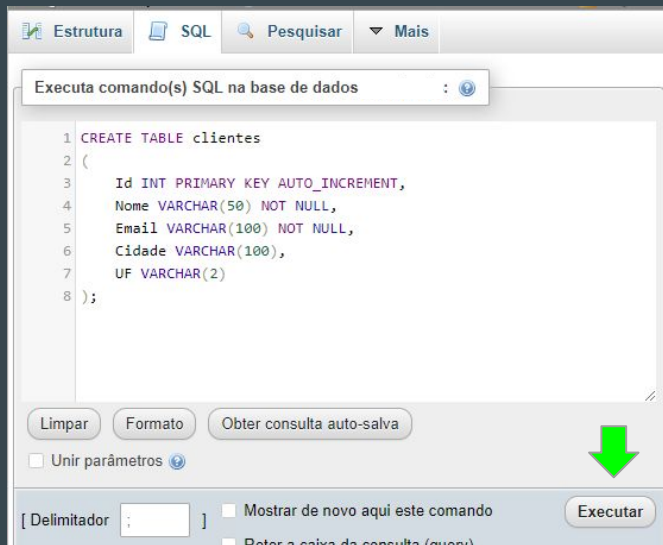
Estrutura SQL Pesquisar Mais

Executa comando(s) SQL na base de dados :

1 CREATE TABLE clientes
2 (
3     Id INT PRIMARY KEY AUTO_INCREMENT,
4     Nome VARCHAR(50) NOT NULL,
5     Email VARCHAR(100) NOT NULL,
6     Cidade VARCHAR(100),
7     UF VARCHAR(2)
8 );

Limpar Formato Obter consulta auto-salva

Unir parâmetros

[ Delimitador ; ] Mostrar de novo aqui este comando Executar

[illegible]